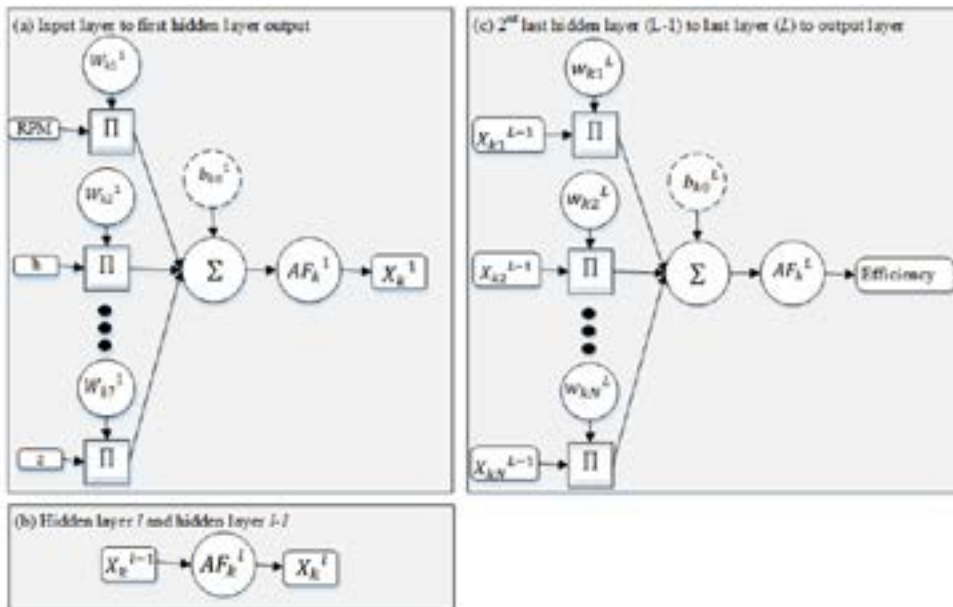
(a) Input layer to first hidden layer output

$w_{k1}{}^1$

RPM

$\Pi$

$b_{k0}{}^1$

$w_{k2}{}^1$

h

$\Pi$

$\Sigma$

$AF_k{}^1$

$X_k{}^1$

$w_{k7}{}^1$

z

$\Pi$

(c) 2$^{nd}$ last hidden layer (L-1) to last layer (L) to output layer

$w_{k1}{}^L$

$X_{k1}{}^{L-1}$

$\Pi$

$b_{k0}{}^L$

$w_{k2}{}^L$

$X_{k2}{}^{L-1}$

$\Pi$

$\Sigma$

$AF_k{}^L$

Efficiency

$w_{kN}{}^L$

$X_{kN}{}^{L-1}$

$\Pi$

(b) Hidden layer l and hidden layer l-1

$X_k{}^{l-1}$

$AF_k{}^l$

$X_k{}^l$